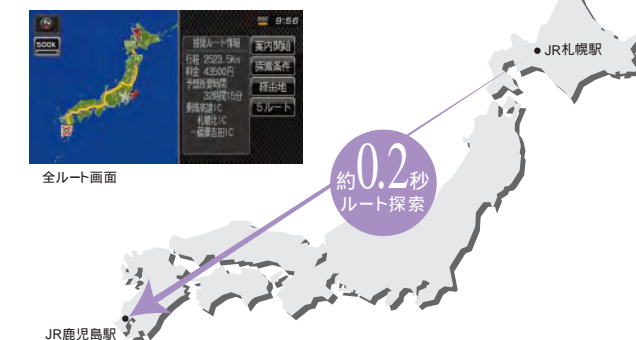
500k

探索ルート情報

行程 2523.5km
料金 43500円
予想所要時間
30時間15分
鹿児島北IC
札幌北IC
~薩摩吉田IC

8:56

案内開始

探索条件

経由地

5ルート

全ルート画面

JR札幌駅

約0.2秒
ルート探索

JR鹿児島駅